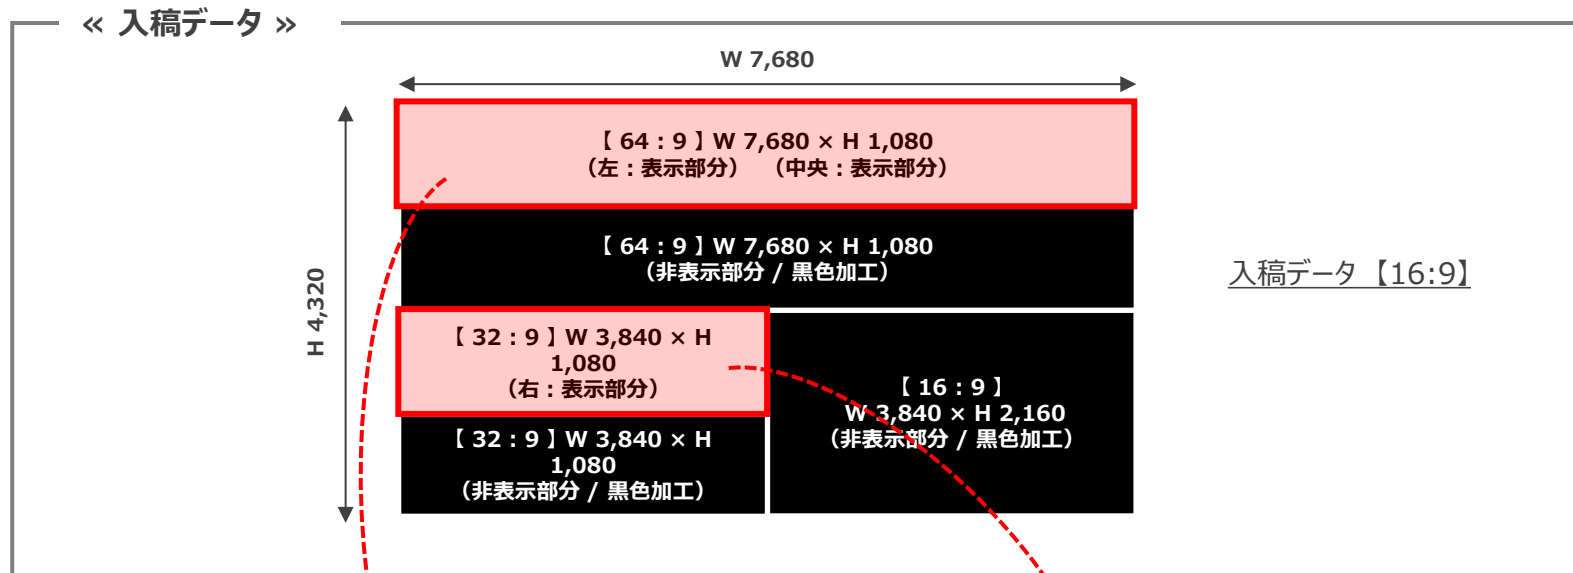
« 入稿データ »

W 7,680

H 4,320

【 64 : 9 】W 7,680 × H 1,080
（左：表示部分）　（中央：表示部分）

【 64 : 9 】W 7,680 × H 1,080
（非表示部分 / 黒色加工）

【 32 : 9 】W 3,840 × H 1,080
（右：表示部分）

【 32 : 9 】W 3,840 × H 1,080
（非表示部分 / 黒色加工）

【 16 : 9 】
W 3,840 × H 2,160
（非表示部分 / 黒色加工）

入稿データ【16:9】